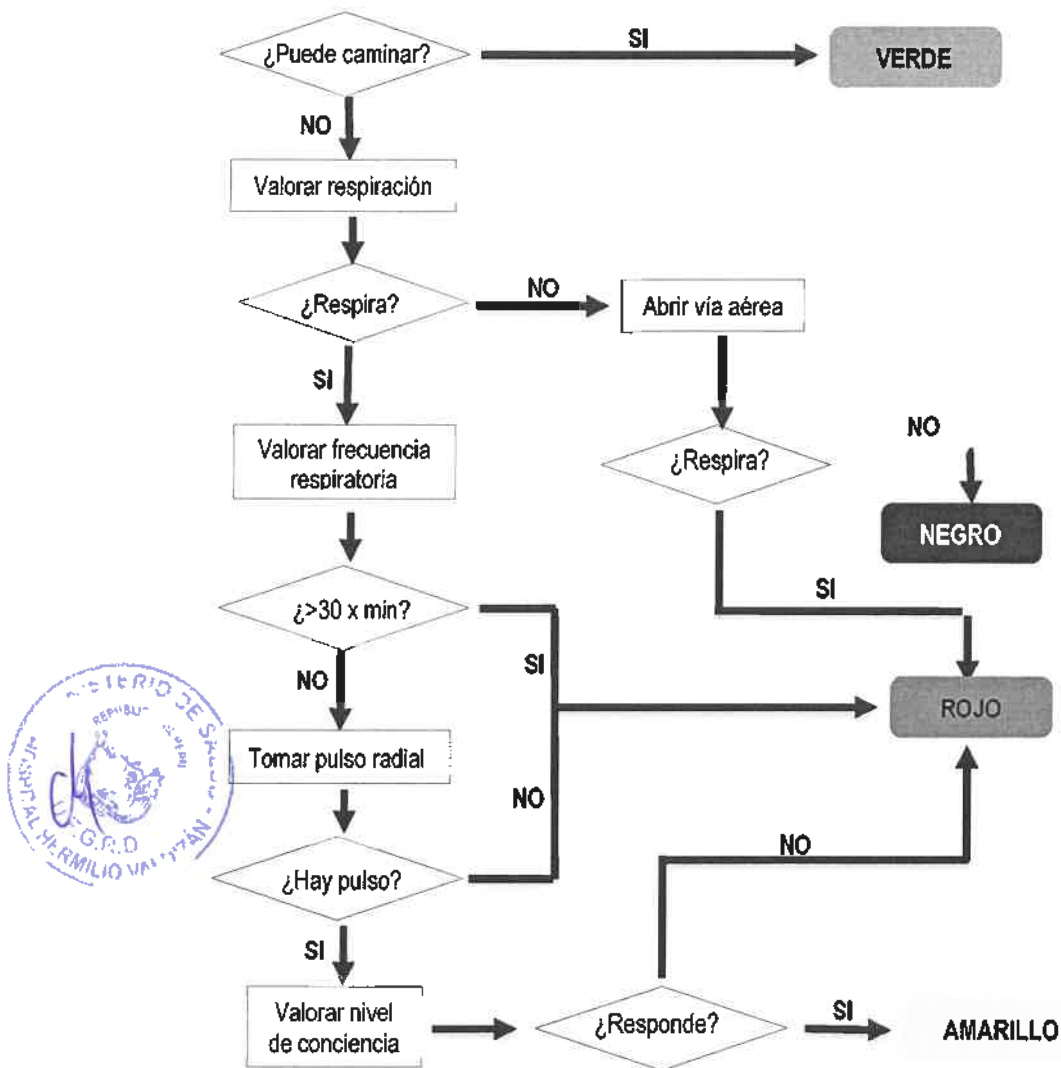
¿Puede caminar?

SI

VERDE

NO

Valorar respiración

¿Respira?

NO

Abrir vía aérea

SI

Valorar frecuencia respiratoria

¿Respira?

NO

NEGRO

SI

¿>30 x min?

SI

NO

ROJO

Tomar pulso radial

NO

¿Hay pulso?

NO

SI

Valorar nivel de conciencia

¿Responde?

SI

AMARILLO

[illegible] TERIO DE S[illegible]
REPUBL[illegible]
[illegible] G.R.D
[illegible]PITAL HERMILIO VAL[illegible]ZÁN